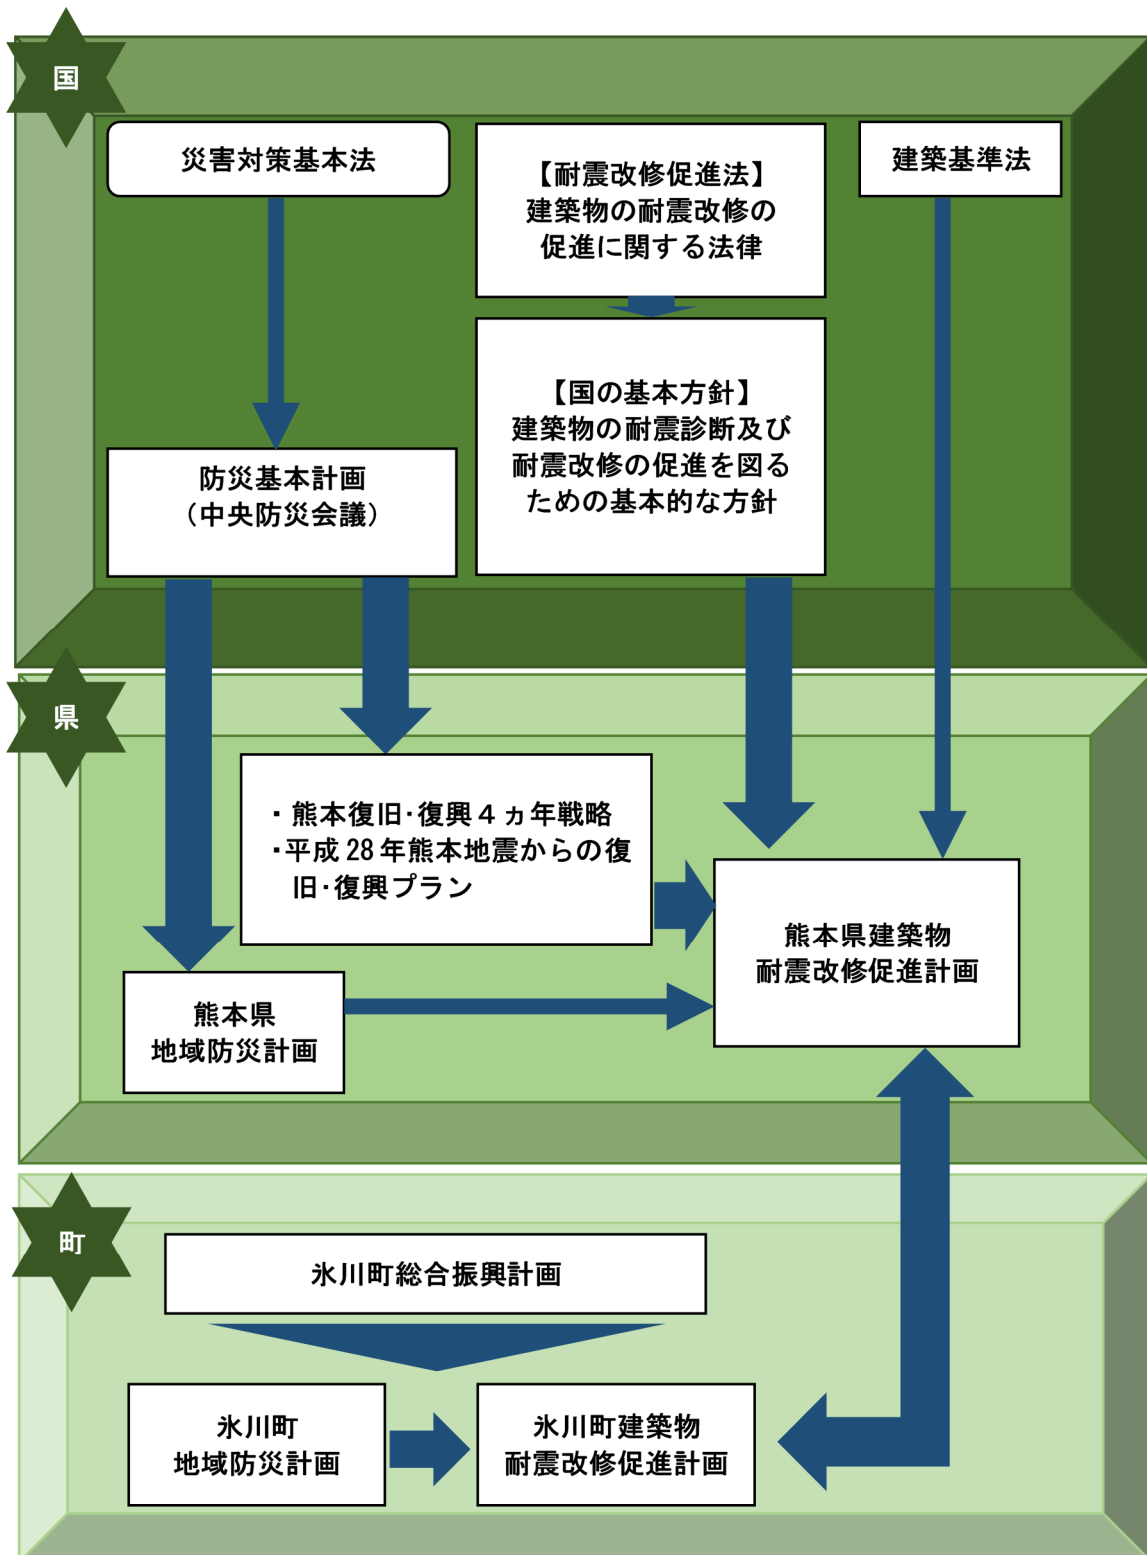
国

災害対策基本法

【耐震改修促進法】
建築物の耐震改修の促進に関する法律

建築基準法

【国の基本方針】
建築物の耐震診断及び耐震改修の促進を図るための基本的な方針

防災基本計画
（中央防災会議）

県

・熊本復旧･復興４ヵ年戦略
・平成 28 年熊本地震からの復旧･復興プラン

熊本県建築物
耐震改修促進計画

熊本県
地域防災計画

町

氷川町総合振興計画

氷川町
地域防災計画

氷川町建築物
耐震改修促進計画